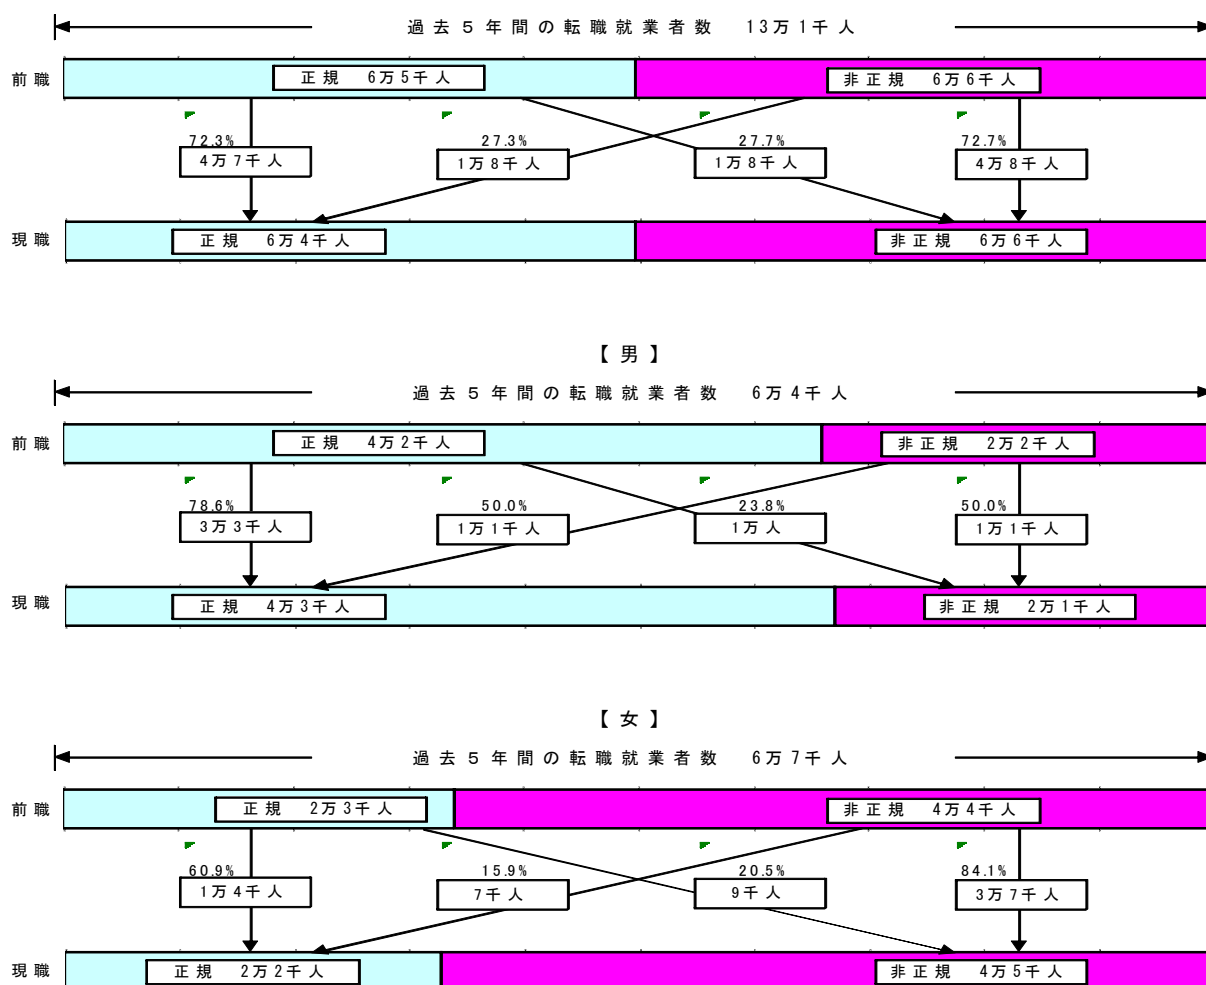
過去５年間の転職就業者数　13万１千人

前職

正規　6万5千人

非正規　6万6千人

72.3%
4万7千人

27.3%
1万8千人

27.7%
1万8千人

72.7%
4万8千人

現職

正規　6万4千人

非正規　6万6千人

【男】

過去５年間の転職就業者数　6万4千人

前職

正規　4万2千人

非正規　2万2千人

78.6%
3万3千人

50.0%
1万1千人

23.8%
1万人

50.0%
1万1千人

現職

正規　4万3千人

非正規　2万1千人

【女】

過去５年間の転職就業者数　6万7千人

前職

正規　2万3千人

非正規　4万4千人

60.9%
1万4千人

15.9%
7千人

20.5%
9千人

84.1%
3万7千人

現職

正規　2万2千人

非正規　4万5千人